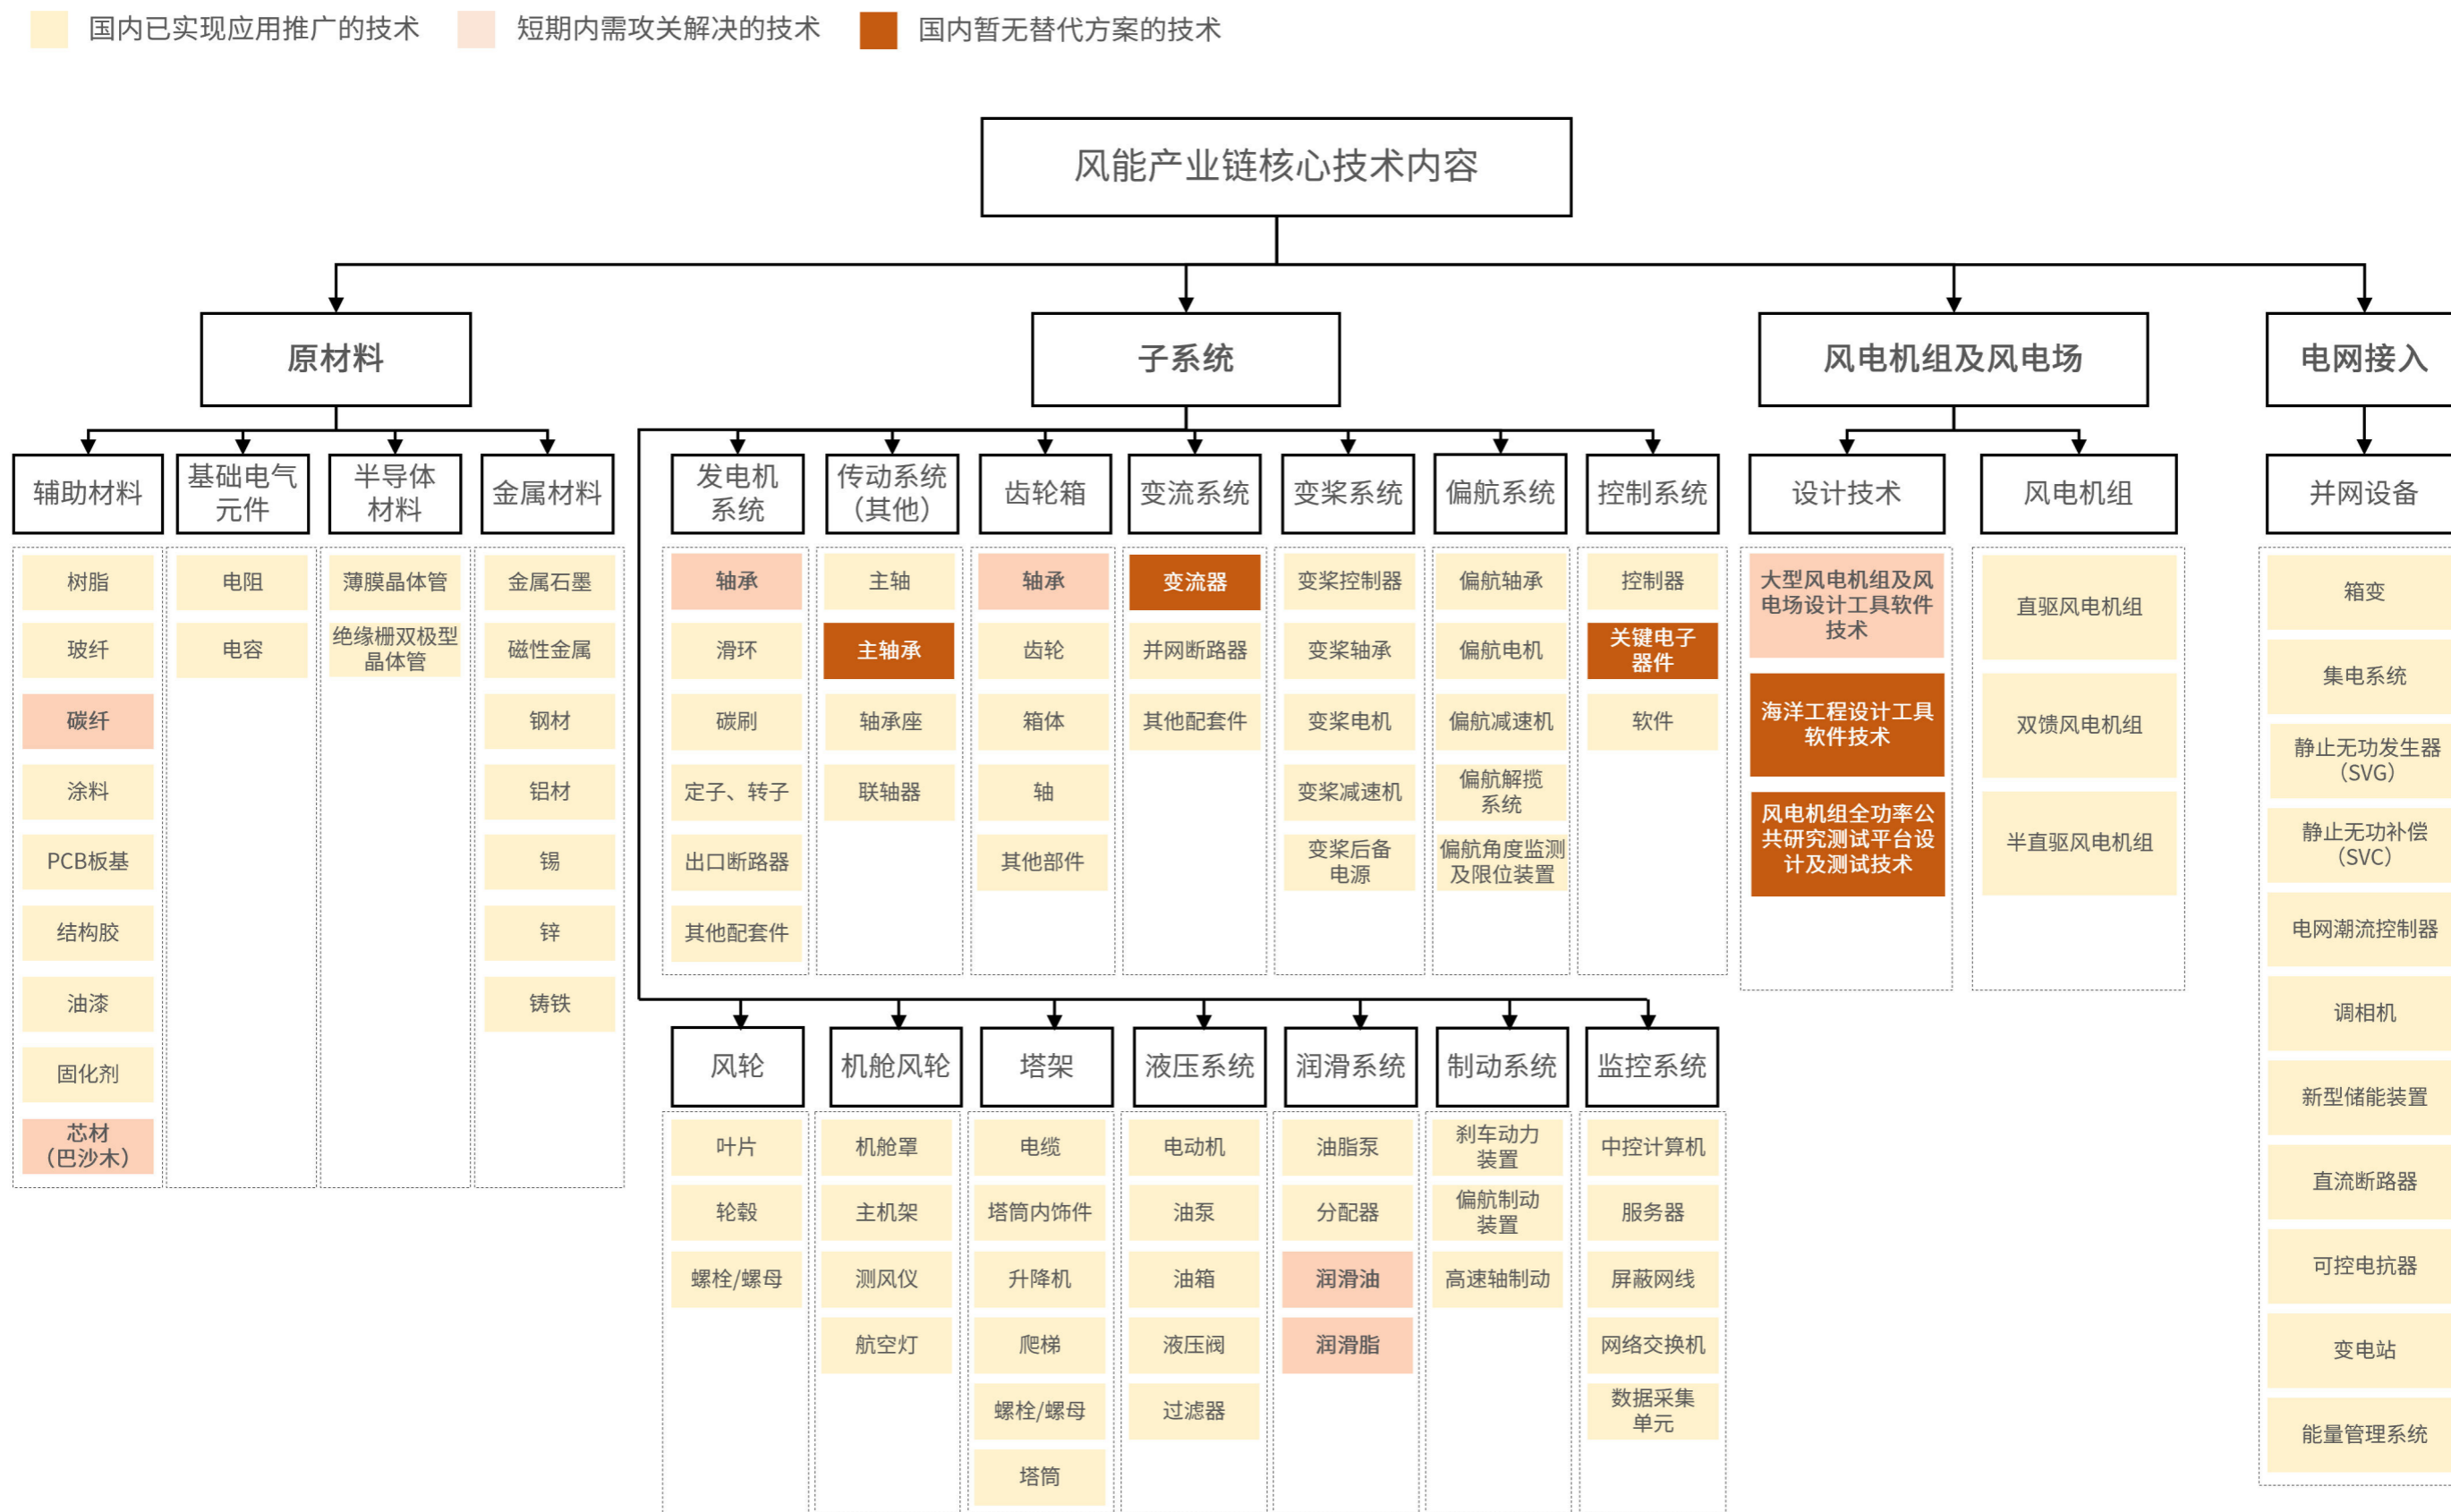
国内已实现应用推广的技术　短期内需攻关解决的技术　国内暂无替代方案的技术

风能产业链核心技术内容

原材料

辅助材料
树脂
玻纤
碳纤
涂料
PCB板基
结构胶
油漆
固化剂
芯材（巴沙木）

基础电气元件
电阻
电容

半导体材料
薄膜晶体管
绝缘栅双极型晶体管

金属材料
金属石墨
磁性金属
钢材
铝材
锡
锌
铸铁

子系统

发电机系统
轴承
滑环
碳刷
定子、转子
出口断路器
其他配套件

传动系统（其他）
主轴
主轴承
轴承座
联轴器

齿轮箱
轴承
齿轮
箱体
轴
其他部件

变流系统
变流器
并网断路器
其他配套件

变桨系统
变桨控制器
变桨轴承
变桨电机
变桨减速机
变桨后备电源

偏航系统
偏航轴承
偏航电机
偏航减速机
偏航解揽系统
偏航角度监测及限位装置

控制系统
控制器
关键电子器件
软件

风轮
叶片
轮毂
螺栓/螺母

机舱风轮
机舱罩
主机架
测风仪
航空灯

塔架
电缆
塔筒内饰件
升降机
爬梯
螺栓/螺母
塔筒

液压系统
电动机
油泵
油箱
液压阀
过滤器

润滑系统
油脂泵
分配器
润滑油
润滑脂

制动系统
刹车动力装置
偏航制动装置
高速轴制动

监控系统
中控计算机
服务器
屏蔽网线
网络交换机
数据采集单元

风电机组及风电场

设计技术
大型风电机组及风电场设计工具软件技术
海洋工程设计工具软件技术
风电机组全功率公共研究测试平台设计及测试技术

风电机组
直驱风电机组
双馈风电机组
半直驱风电机组

电网接入

并网设备
箱变
集电系统
静止无功发生器（SVG）
静止无功补偿（SVC）
电网潮流控制器
调相机
新型储能装置
直流断路器
可控电抗器
变电站
能量管理系统